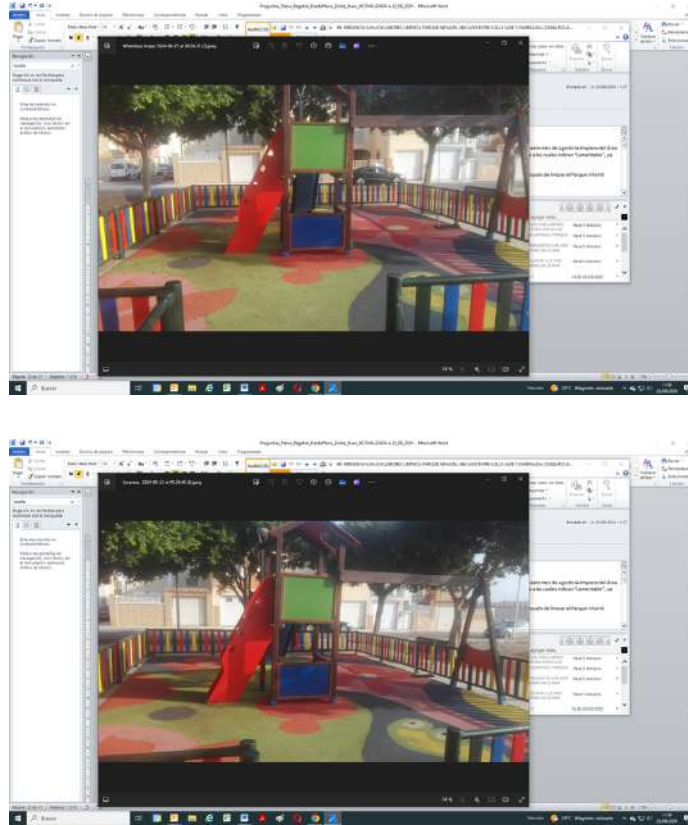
Microsoft Word

WhatsApp Image 2024-08-21 at 09.34.03 (3).jpeg

Navegación

Buscar

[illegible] mes de agosto la limpieza del área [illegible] los cuales indican "Comentados", ya

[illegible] de limpieza al Parque infantil.

Buscar

Microsoft Word

Imagen 2024-08-21 at 09.34.03.jpeg

Navegación

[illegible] mes de agosto la limpieza del área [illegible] los cuales indican "Comentados", ya

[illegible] de limpieza al Parque infantil.

Buscar